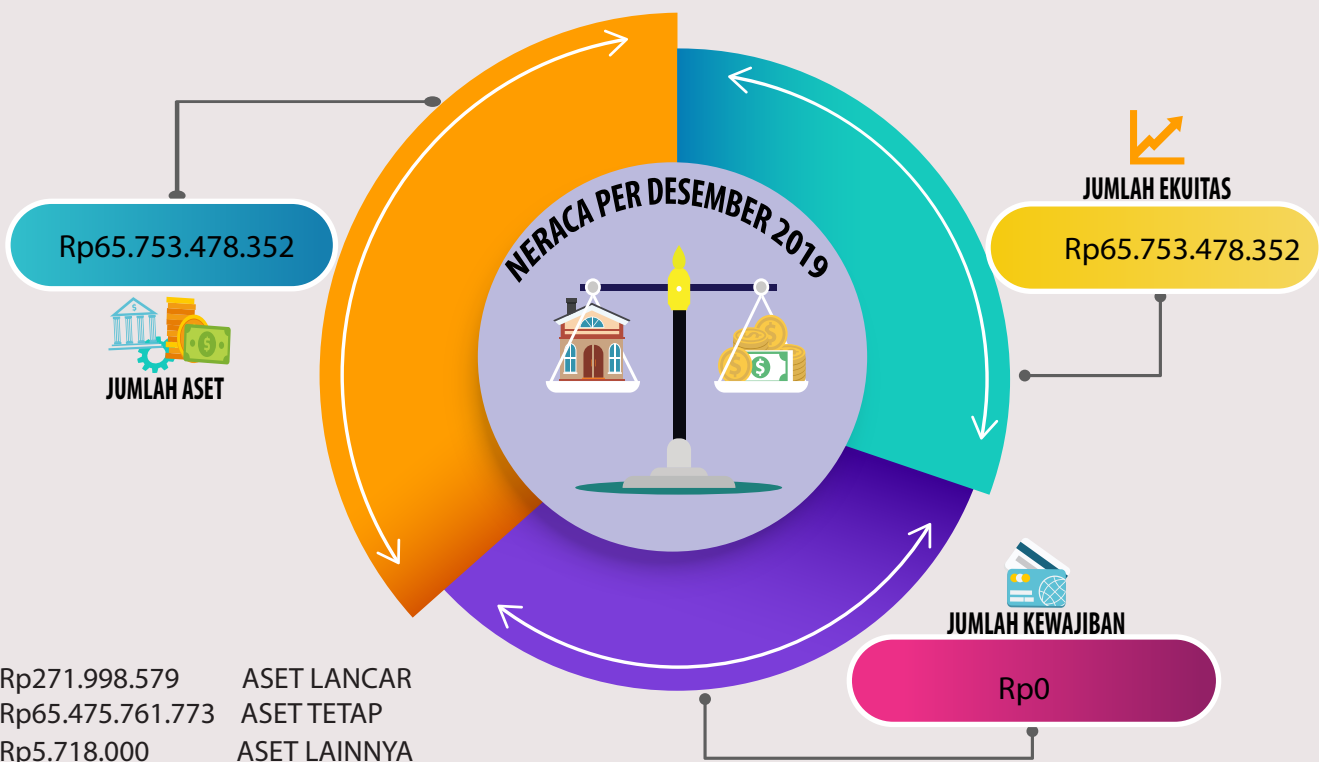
NERACA PER DESEMBER 2019

Rp65.753.478.352

JUMLAH ASET

JUMLAH EKUITAS

Rp65.753.478.352

JUMLAH KEWAJIBAN

Rp0

| Rp271.998.579 | ASET LANCAR |
|---|---|
| Rp65.475.761.773 | ASET TETAP |
| Rp5.718.000 | ASET LAINNYA |